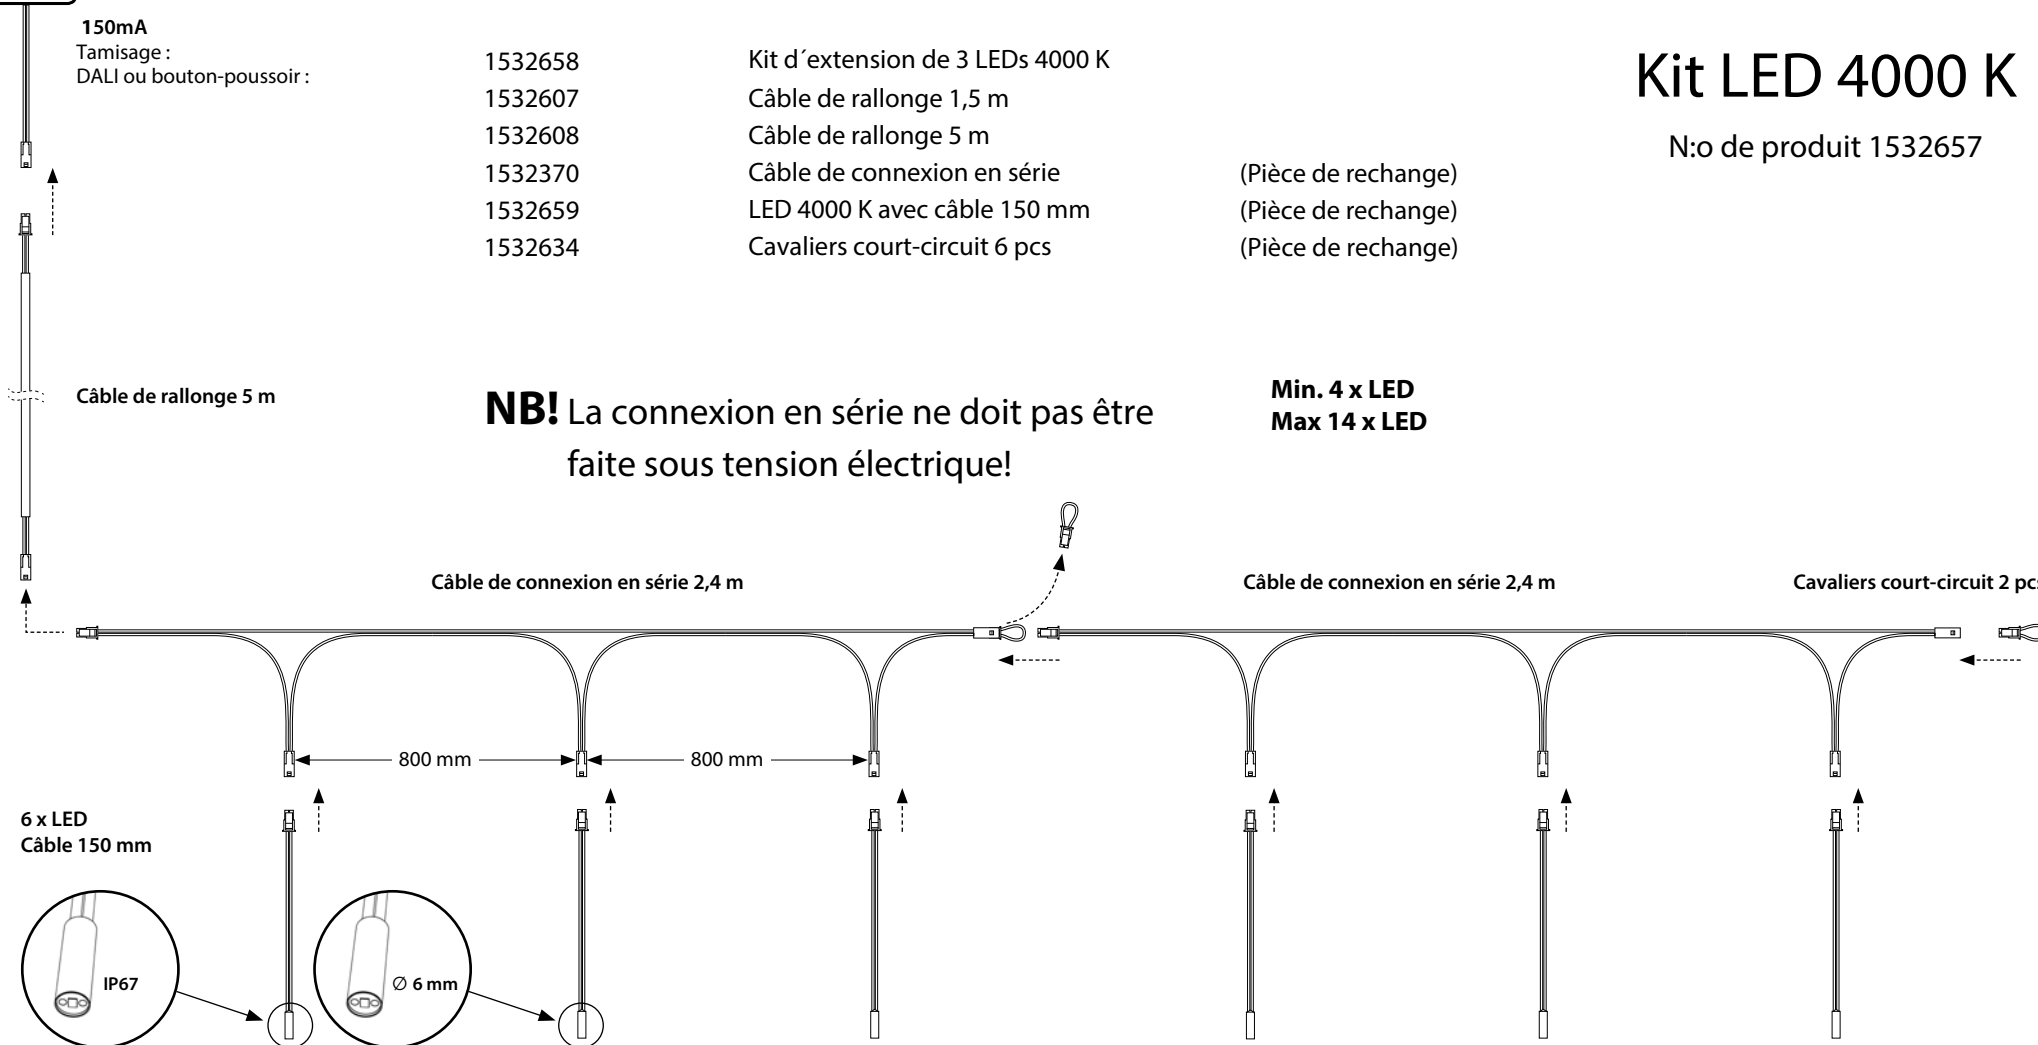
150mA
Tamisage :
DALI ou bouton-poussoir :

| | | |
|---|---|---|
| 1532658 | Kit d´extension de 3 LEDs 4000 K | |
| 1532607 | Câble de rallonge 1,5 m | |
| 1532608 | Câble de rallonge 5 m | |
| 1532370 | Câble de connexion en série | (Pièce de rechange) |
| 1532659 | LED 4000 K avec câble 150 mm | (Pièce de rechange) |
| 1532634 | Cavaliers court-circuit 6 pcs | (Pièce de rechange) |

Kit LED 4000 K

N:o de produit 1532657

Câble de rallonge 5 m

**NB!** La connexion en série ne doit pas être faite sous tension électrique!

Min. 4 x LED
Max 14 x LED

Câble de connexion en série 2,4 m

Câble de connexion en série 2,4 m

Cavaliers court-circuit 2 pc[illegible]

800 mm

800 mm

6 x LED
Câble 150 mm

IP67

∅ 6 mm